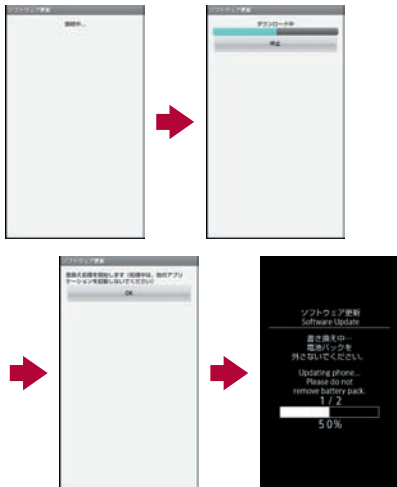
ソフトウェア更新

接続中...

ソフトウェア更新

ダウンロード中

中止

ソフトウェア更新

書換え処理を開始します（処理中は、他のアプリケーションを起動しないでください）

OK

ソフトウェア更新
Software Update

書き換え中…
電池パックを
外さないでください。

Updating phone...
Please do not
remove battery pack.

1 / 2

50%